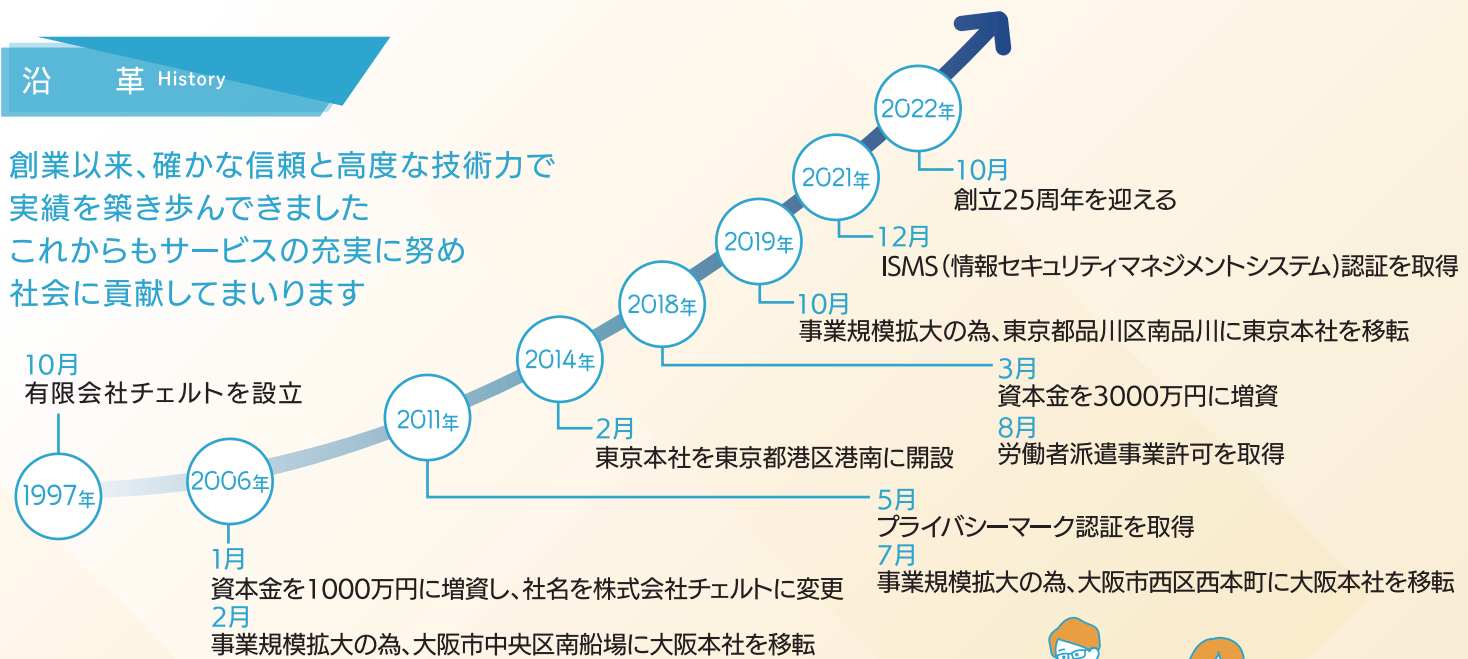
沿　革 History

創業以来、確かな信頼と高度な技術力で
実績を築き歩んできました
これからもサービスの充実に努め
社会に貢献してまいります

1997年
10月
有限会社チェルトを設立

2006年
1月
資本金を1000万円に増資し、社名を株式会社チェルトに変更
2月
事業規模拡大の為、大阪市中央区南船場に大阪本社を移転

2011年
5月
プライバシーマーク認証を取得
7月
事業規模拡大の為、大阪市西区西本町に大阪本社を移転

2014年
2月
東京本社を東京都港区港南に開設

2018年
3月
資本金を3000万円に増資
8月
労働者派遣事業許可を取得

2019年
10月
事業規模拡大の為、東京都品川区南品川に東京本社を移転

2021年
12月
ISMS（情報セキュリティマネジメントシステム）認証を取得

2022年
10月
創立25周年を迎える